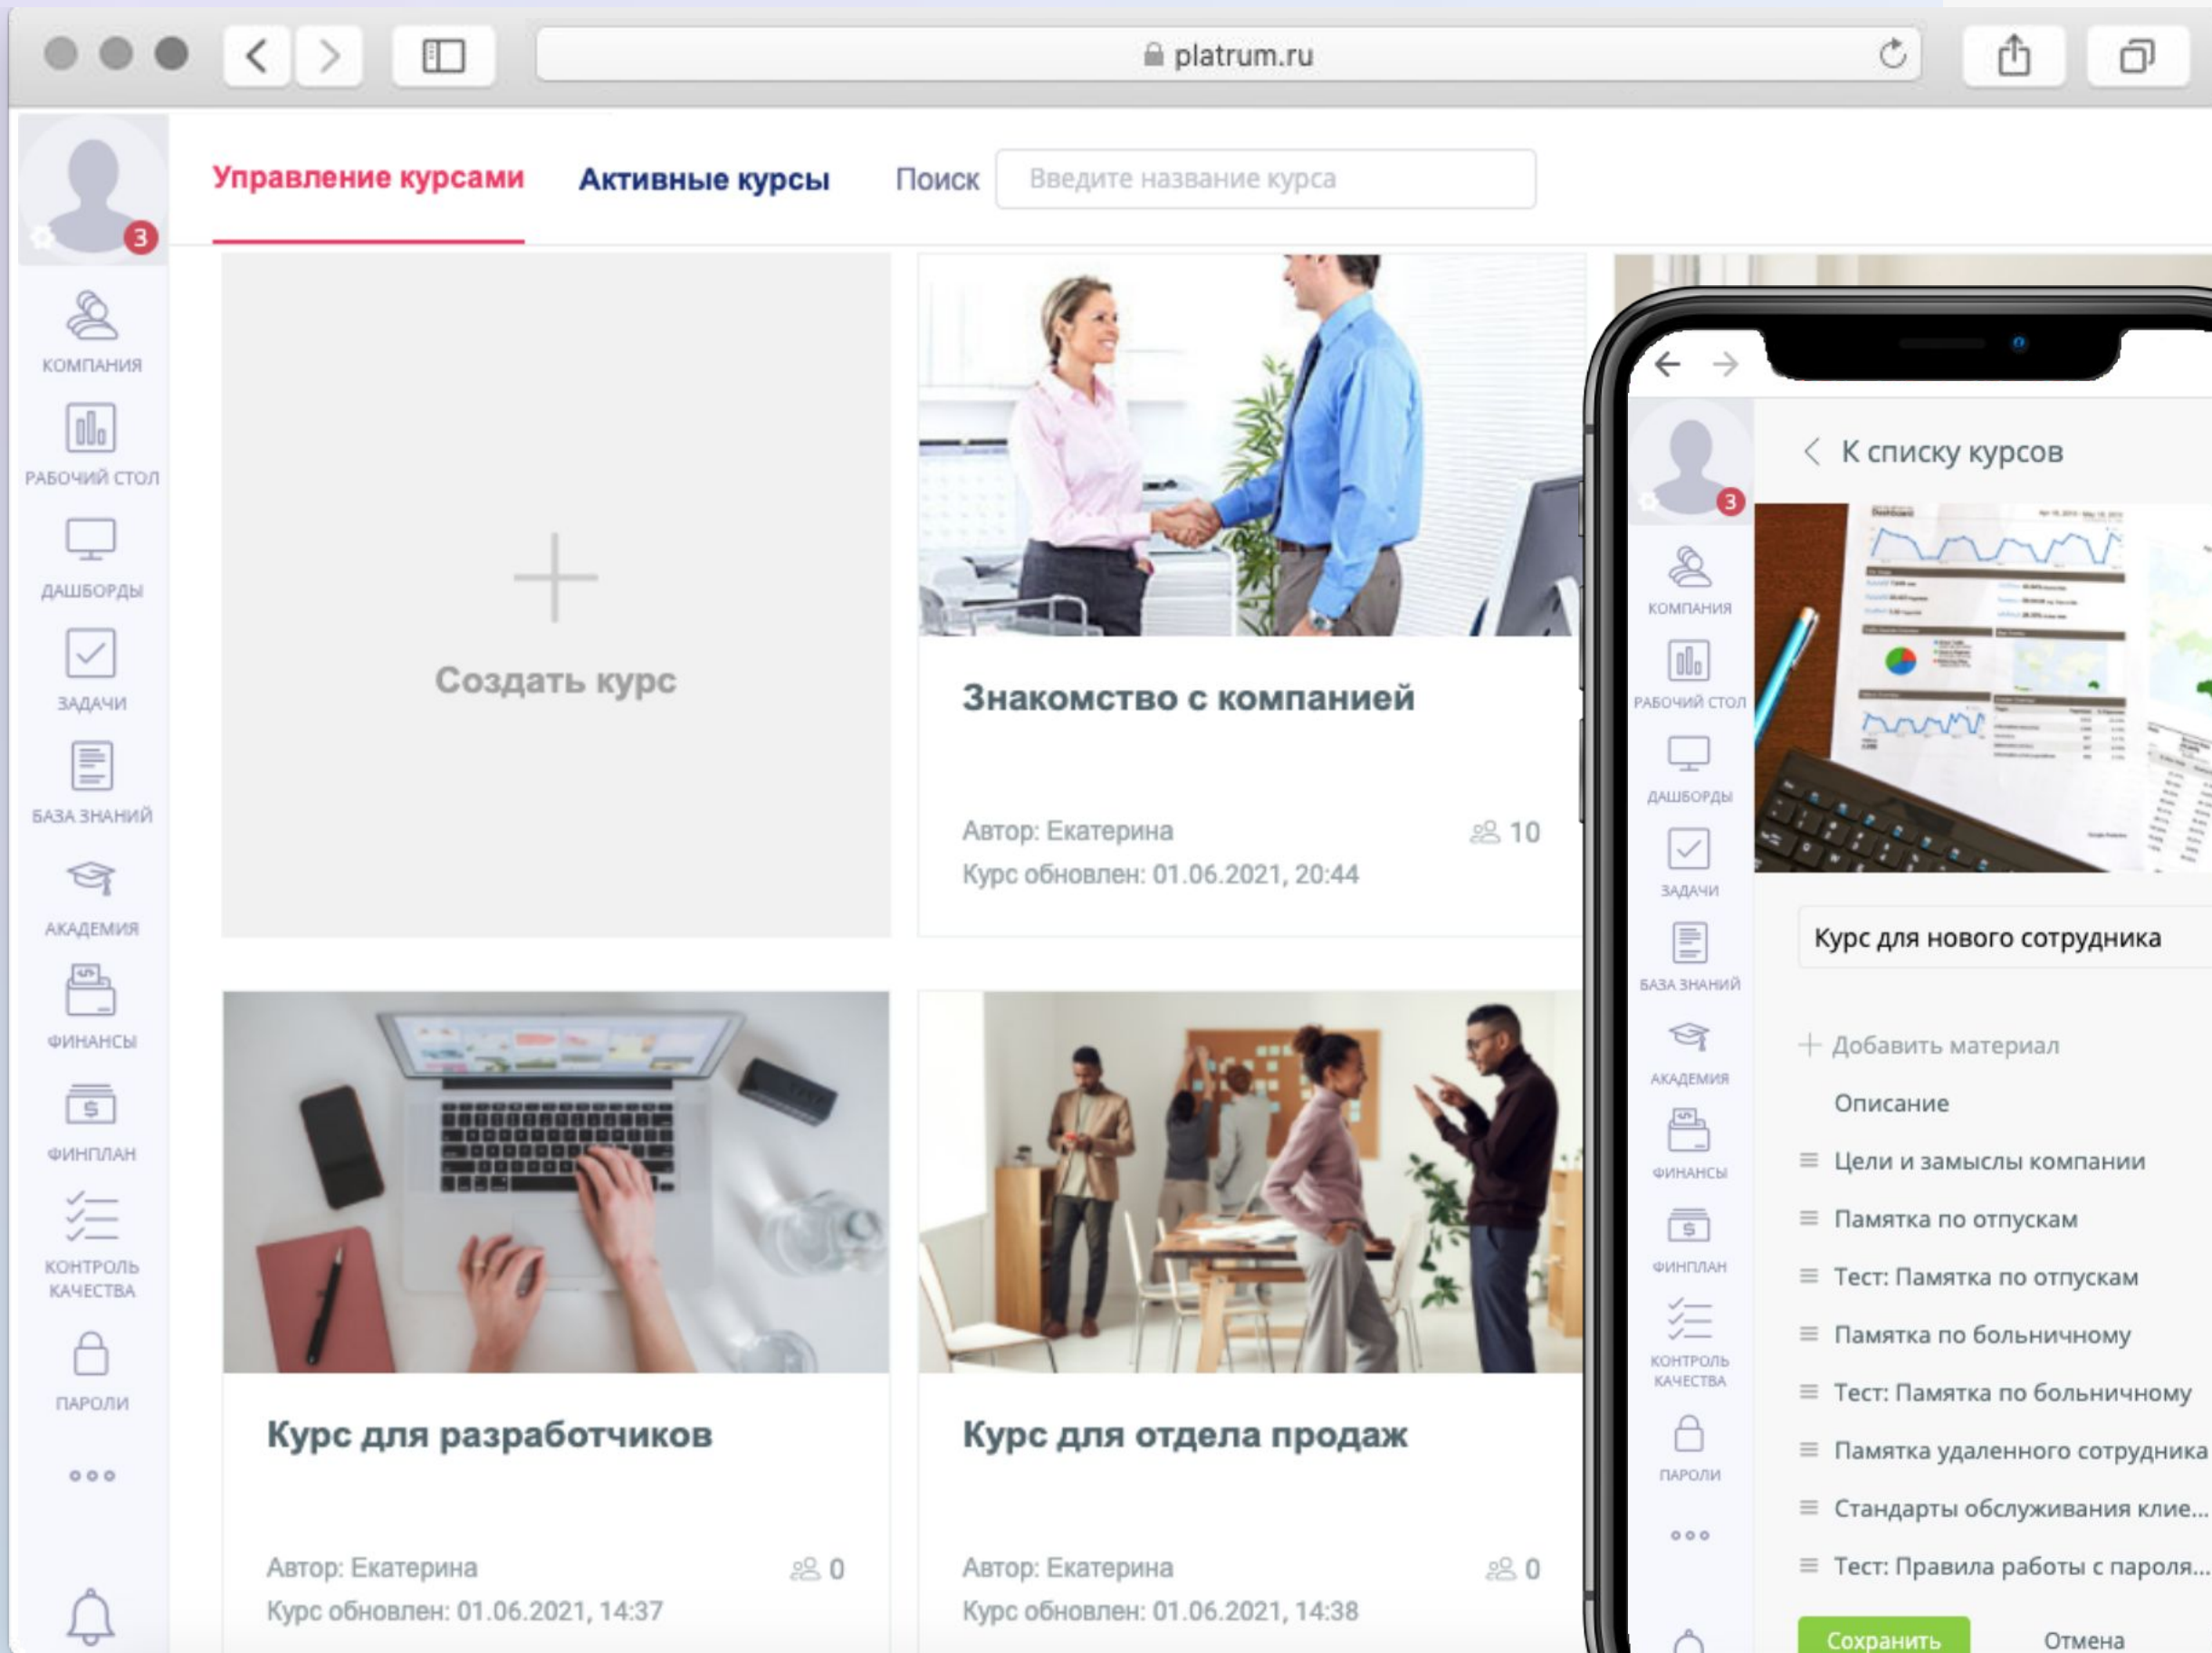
platrum.ru

3

КОМПАНИЯ

РАБОЧИЙ СТОЛ

ДАШБОРДЫ

ЗАДАЧИ

БАЗА ЗНАНИЙ

АКАДЕМИЯ

ФИНАНСЫ

ФИНПЛАН

КОНТРОЛЬ КАЧЕСТВА

ПАРОЛИ

Управление курсами

Активные курсы

Поиск

Введите название курса

Создать курс

Знакомство с компанией

Автор: Екатерина

10

Курс обновлен: 01.06.2021, 20:44

Курс для разработчиков

Автор: Екатерина

0

Курс обновлен: 01.06.2021, 14:37

Курс для отдела продаж

Автор: Екатерина

0

Курс обновлен: 01.06.2021, 14:38

3

КОМПАНИЯ

РАБОЧИЙ СТОЛ

ДАШБОРДЫ

ЗАДАЧИ

БАЗА ЗНАНИЙ

АКАДЕМИЯ

ФИНАНСЫ

ФИНПЛАН

КОНТРОЛЬ КАЧЕСТВА

ПАРОЛИ

К списку курсов

Курс для нового сотрудника

+ Добавить материал

Описание

Цели и замыслы компании

Памятка по отпускам

Тест: Памятка по отпускам

Памятка по больничному

Тест: Памятка по больничному

Памятка удаленного сотрудника

Стандарты обслуживания клие...

Тест: Правила работы с пароля...

Сохранить

Отмена